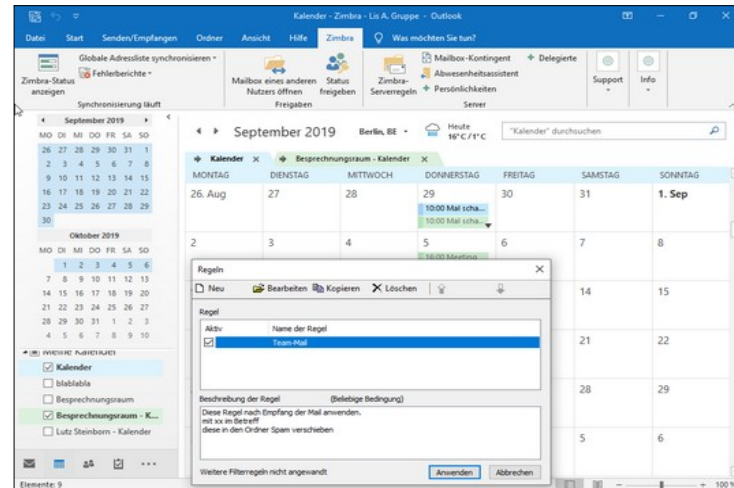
Kalender - Zimbra - Lis A. Gruppe - Outlook

Datei Start Senden/Empfangen Ordner Ansicht Hilfe Zimbra Was möchten Sie tun?

Zimbra-Status anzeigen
Globale Adressliste synchronisieren
Fehlerberichte
Synchronisierung läuft
Mailbox eines anderen Nutzers öffnen
Status freigeben
Freigaben
Zimbra-Serverregeln
Mailbox-Kontingent
Abwesenheitsassistent
Persönlichkeiten
Delegierte
Server
Support
Info

September 2019
MO DI MI DO FR SA SO
26 27 28 29 30 31 1
2 3 4 5 6 7 8
9 10 11 12 13 14 15
16 17 18 19 20 21 22
23 24 25 26 27 28 29
30

Oktober 2019
MO DI MI DO FR SA SO
1 2 3 4 5 6
7 8 9 10 11 12 13
14 15 16 17 18 19 20
21 22 23 24 25 26 27
28 29 30 31 1 2 3
4 5 6 7 8 9 10

Meine Kalender
Kalender
blablabla
Besprechnungsraum
Besprechnungsraum - K...
Lutz Steinborn - Kalender

September 2019 Berlin, BE Heute 16°C/1°C "Kalender" durchsuchen

Kalender × Besprechnungsraum - Kalender ×

| MONTAG | DIENSTAG | MITTWOCH | DONNERSTAG | FREITAG | SAMSTAG | SONNTAG |
|---|---|---|---|---|---|---|
| 26. Aug | 27 | 28 | 29 10:00 Mal scha... 10:00 Mal scha... | 30 | 31 | 1. Sep |
| 2 | 3 | 4 | 5 16:00 Meeting | 6 | 7 | 8 |
| | | | | | 14 | 15 |
| | | | | | 21 | 22 |
| | | | | | 28 | 29 |
| | | | | | 5 | 6 |

Regeln
Neu Bearbeiten Kopieren Löschen
Regel
Aktiv Name der Regel
Team-Mail
Beschreibung der Regel (Beliebige Bedingung)
Diese Regel nach Empfang der Mail anwenden.
mit xx im Betreff
diese in den Ordner Spam verschieben
Weitere Filterregeln nicht angewandt
Anwenden Abbrechen

Elemente: 9
100 %